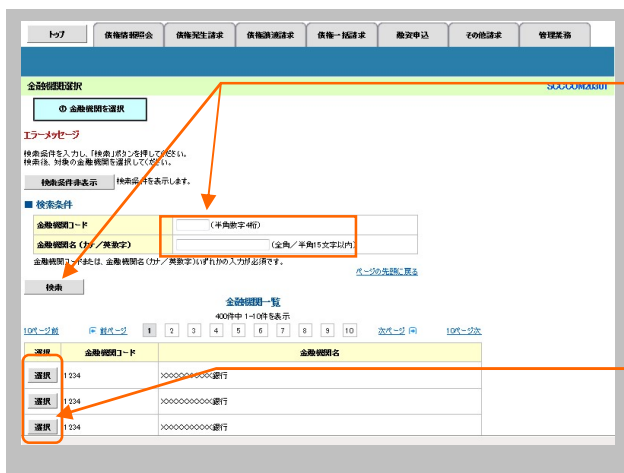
トップ | 債権情報照会 | 債権発生請求 | 債権譲渡請求 | 債権一括請求 | 融資申込 | その他請求 | 管理業務

金融機関選択

SCCCOMK8101

① 金融機関を選択

エラーメッセージ

検索条件を入力し、「検索」ボタンを押してください。
検索後、対象の金融機関を選択してください。

検索条件非表示 検索条件を表示します。

■ 検索条件

| 金融機関コード | （半角数字4桁） |
|---|---|
| 金融機関名（カナ／英数字） | （全角／半角15文字以内） |

金融機関コードまたは、金融機関名（カナ／英数字）いずれかの入力が必須です。

ページの先頭に戻る

検索

金融機関一覧

400件中 1-10件を表示

10ページ前 ◀ 前ページ 1 2 3 4 5 6 7 8 9 10 次ページ ▶ 10ページ次

| 選択 | 金融機関コード | 金融機関名 |
|---|---|---|
| 選択 | 1234 | ××××××××××銀行 |
| 選択 | 1234 | ××××××××××銀行 |
| 選択 | 1234 | ××××××××××銀行 |